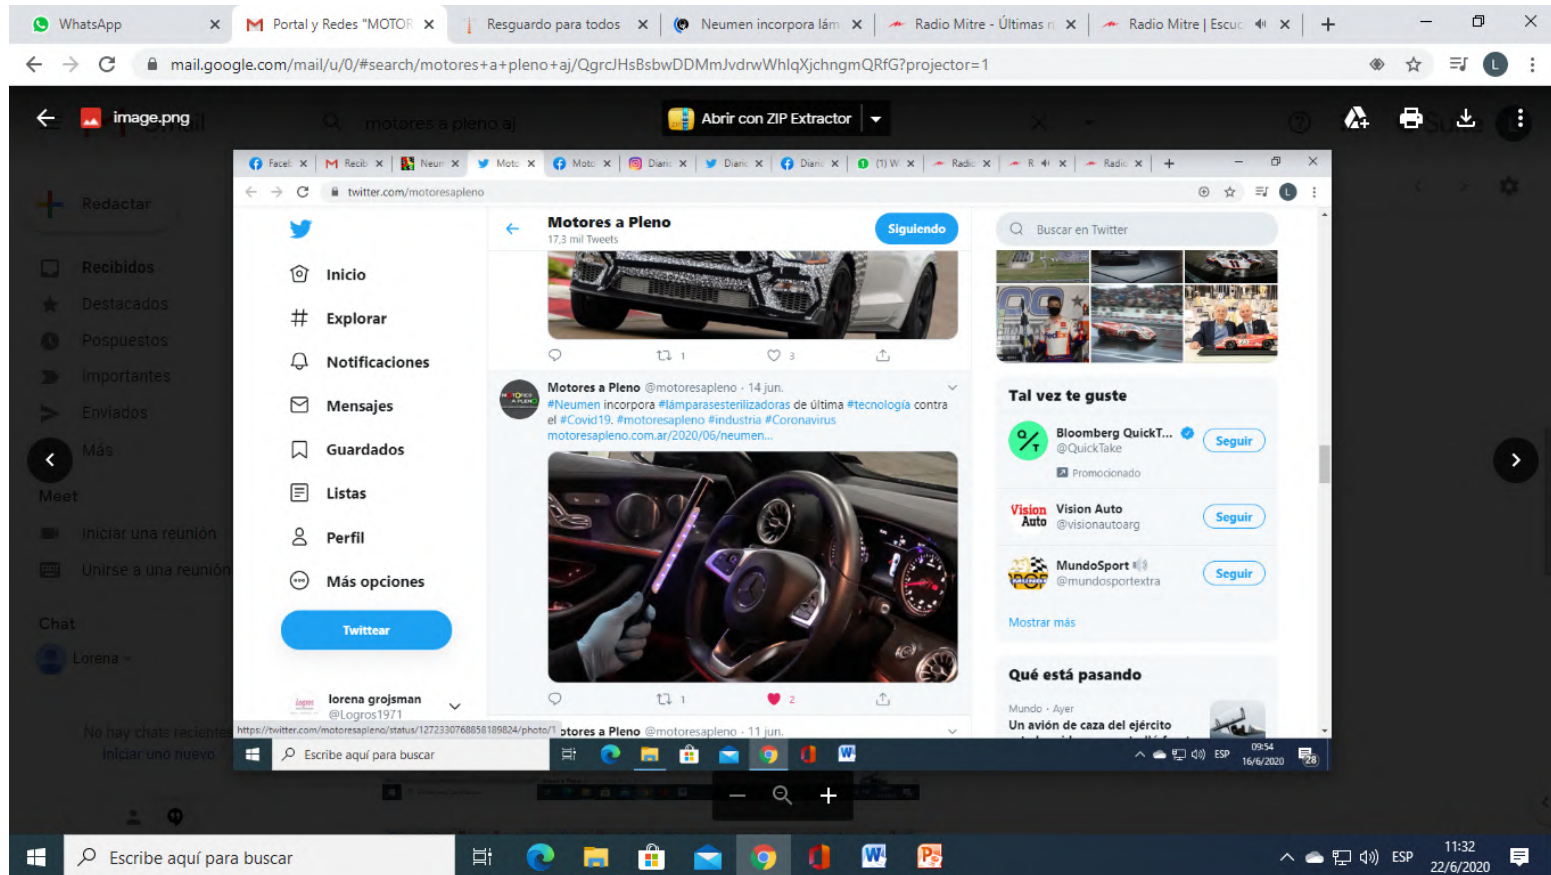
WhatsApp
Portal y Redes "MOTOR
Resguardo para todos
Neumen incorpora lám
Radio Mitre - Últimas n
Radio Mitre | Escuc

mail.google.com/mail/u/0/#search/motores+a+pleno+aj/QgrcJHsBsbwDDMmJvdrwWhlqXjchngmQRfG?projector=1

image.png
Abrir con ZIP Extractor

Redactar
Recibidos
Destacados
Pospuestos
Importantes
Enviados
Más
Meet
Iniciar una reunión
Unirse a una reunión
Chat
Lorena
No hay chats recientes
Iniciar uno nuevo

twitter.com/motoresapleno

Inicio
Explorar
Notificaciones
Mensajes
Guardados
Listas
Perfil
Más opciones
Twittear

lorena grojsman
@Logros1971

Motores a Pleno
17,3 mil Tweets
Siguiendo

1
3

Motores a Pleno @motoresapleno · 14 jun.
#Neumen incorpora #lámparasesterilizadoras de última #tecnología contra el #Covid19. #motoresapleno #industria #Coronavirus
motoresapleno.com.ar/2020/06/neumen...

1
2

https://twitter.com/motoresapleno/status/1272330768858189824/photo/1
otores a Pleno @motoresapleno · 11 jun.

Buscar en Twitter

Tal vez te guste
Bloomberg QuickT...
@QuickTake
Seguir
Promocionado
Vision Auto
@visionautoarg
Seguir
MundoSport
@mundosportextra
Seguir
Mostrar más

Qué está pasando
Mundo · Ayer
Un avión de caza del ejército

Escribe aquí para buscar
ESP
09:54
16/6/2020

Escribe aquí para buscar
ESP
11:32
22/6/2020